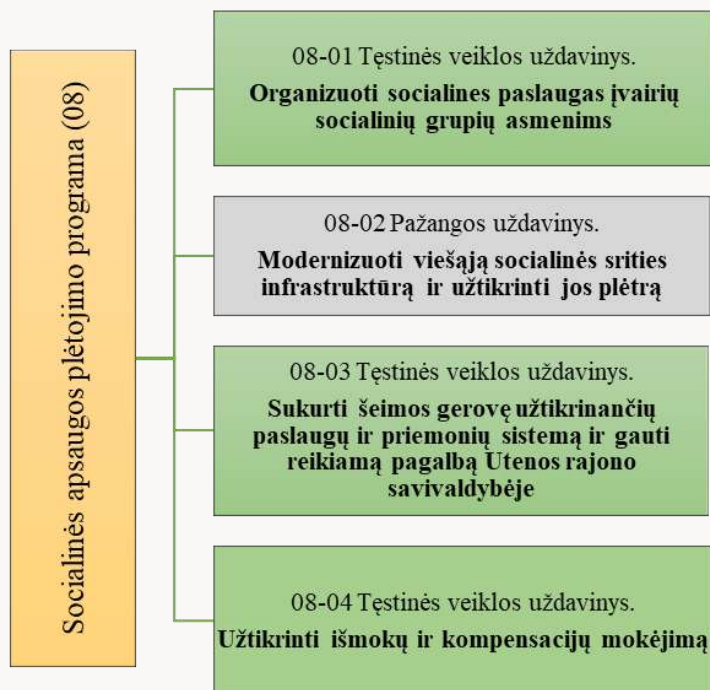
Socialinės apsaugos plėtojimo programa (08)

08-01 Tęstinės veiklos uždavinys.
Organizuoti socialines paslaugas įvairių socialinių grupių asmenims

08-02 Pažangos uždavinys.
Modernizuoti viešąją socialinės srities infrastruktūrą ir užtikrinti jos plėtrą

08-03 Tęstinės veiklos uždavinys.
Sukurti šeimos gerovę užtikrinančių paslaugų ir priemonių sistemą ir gauti reikiamą pagalbą Utenos rajono savivaldybėje

08-04 Tęstinės veiklos uždavinys.
Užtikrinti išmokų ir kompensacijų mokėjimą